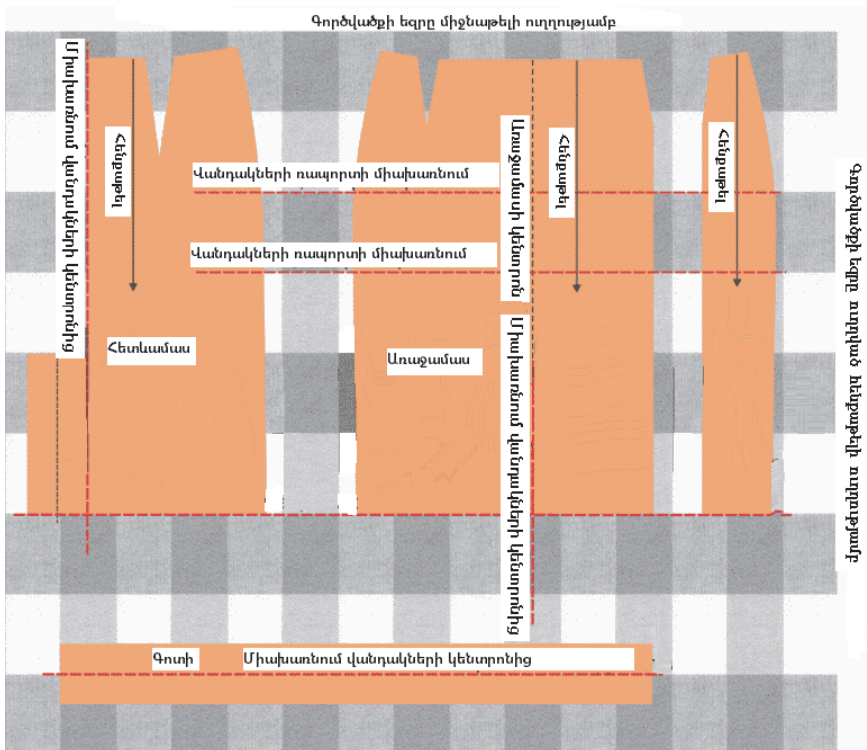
Գործվածքի եզրը միջնաթելի ուղղությամբ

Միացման կարի գիծը վանդակի կենտրոնով

Կենտրոն

Վանդակների ռապորտի միախառնում

Վանդակների ռապորտի միախառնում

Հետևամաս

Առաջամաս

Առջևի կենտրոնի միացման կարը վանդակի կենտրոնով

Կենտրոն

Կենտրոն

Գոտի

Միախառնում վանդակների կենտրոնից

Գործվածքի միջնաթելի ուղղությամբ